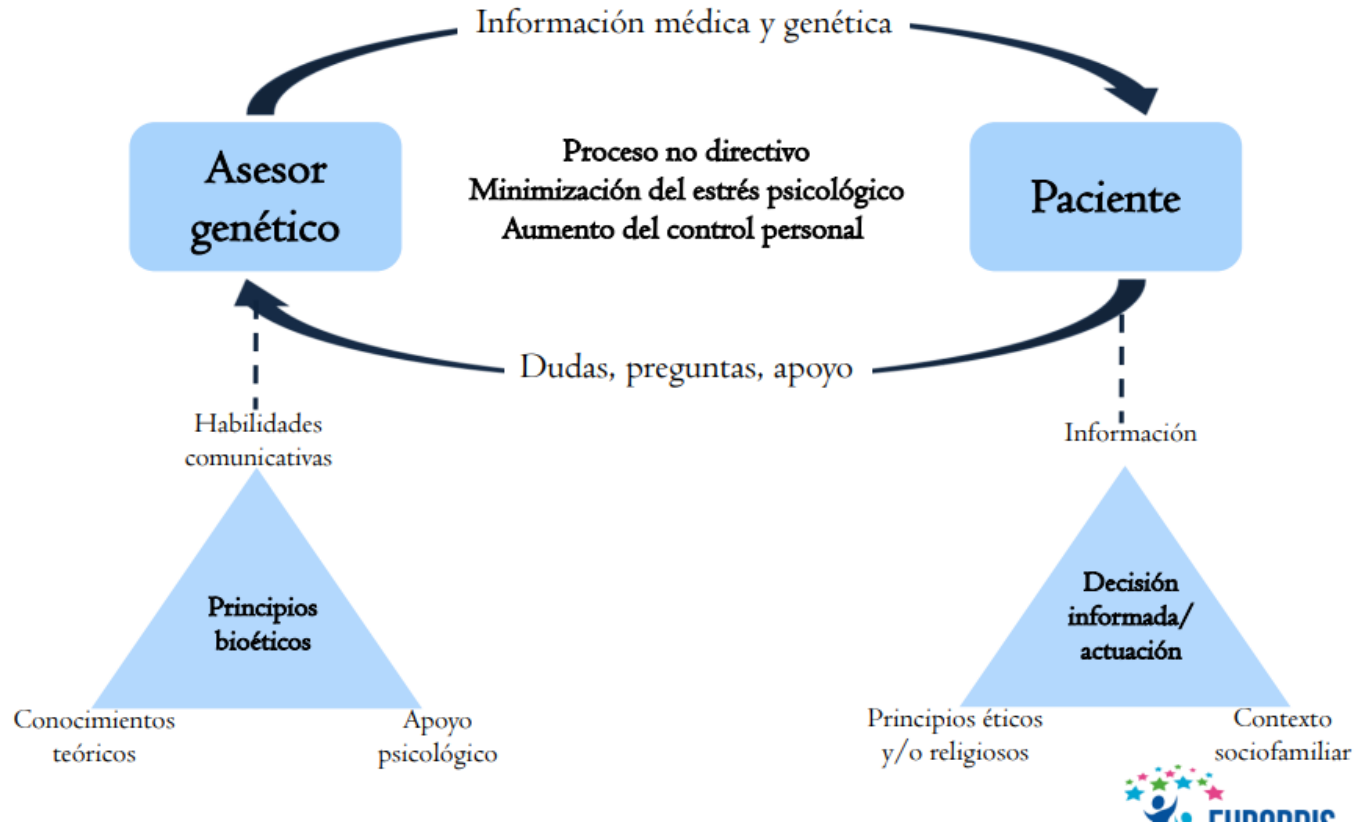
Información médica y genética

Asesor genético

Proceso no directivo
Minimización del estrés psicológico
Aumento del control personal

Paciente

Dudas, preguntas, apoyo

Habilidades comunicativas

Principios bioéticos

Conocimientos teóricos

Apoyo psicológico

Información

Decisión informada/ actuación

Principios éticos y/o religiosos

Contexto sociofamiliar

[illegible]